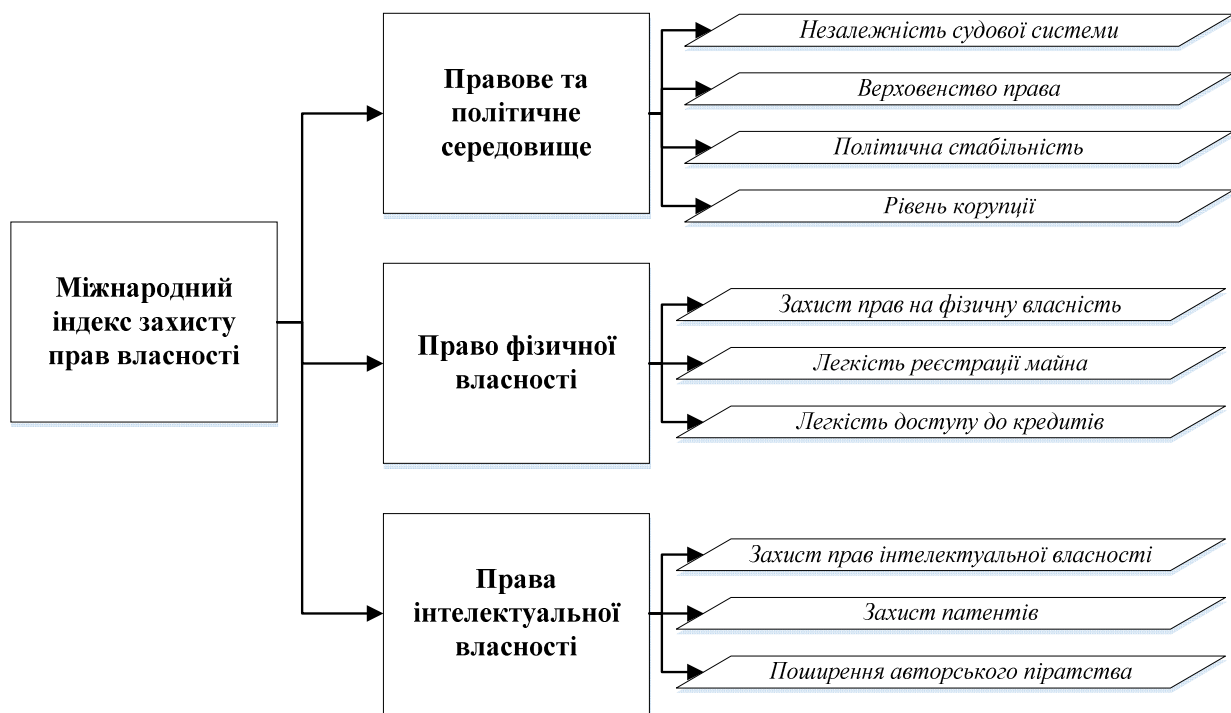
Міжнародний індекс захисту прав власності

Правове та політичне середовище

Незалежність судової системи

Верховенство права

Політична стабільність

Рівень корупції

Право фізичної власності

Захист прав на фізичну власність

Легкість реєстрації майна

Легкість доступу до кредитів

Права інтелектуальної власності

Захист прав інтелектуальної власності

Захист патентів

Поширення авторського піратства